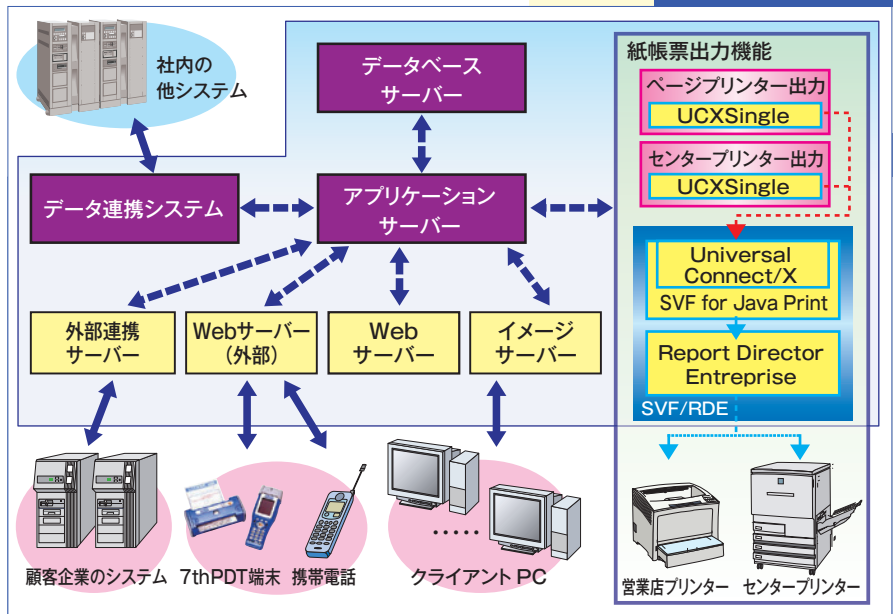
社内の
他システム

データベース
サーバー

紙帳票出力機能

ページプリンター出力
UCXSingle

センタープリンター出力
UCXSingle

データ連携システム

アプリケーション
サーバー

Universal
Connect/X
SVF for Java Print

Report Director
Entreprise
SVF/RDE

外部連携
サーバー

Webサーバー
（外部）

Web
サーバー

イメージ
サーバー

顧客企業のシステム

7thPDT端末

携帯電話

クライアント PC

営業店プリンター

センタープリンター